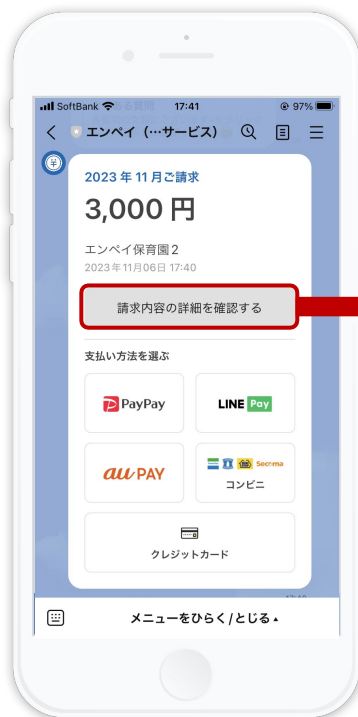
SoftBank 17:41 97%

エンペイ（…サービス）

2023 年 11 月ご請求

3,000 円

エンペイ保育園２

2023 年 11 月 06 日 17:40

請求内容の詳細を確認する

支払い方法を選ぶ

PayPay

LINE Pay

au PAY

Secoma

コンビニ

クレジットカード

メニューをひらく / とじる ▴